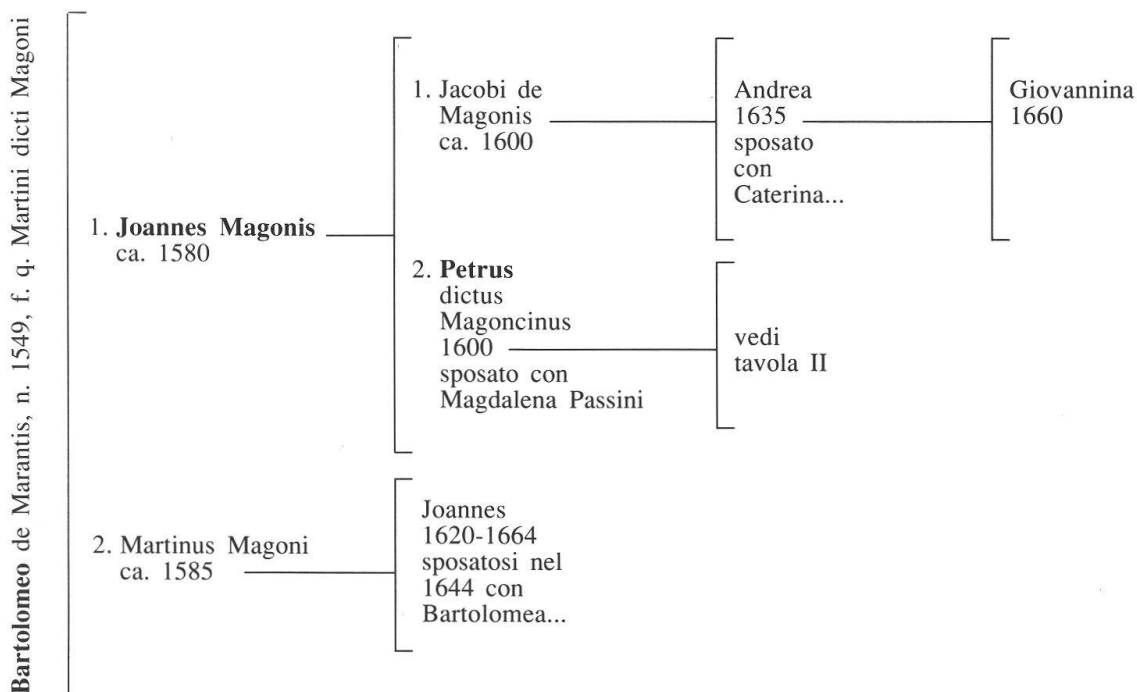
Bartolomeo de Marantis, n. 1549, f. q. Martini dicti Magoni

1. Joannes Magonis
ca. 1580

1. Jacobi de Magonis
ca. 1600

Andrea
1635
sposato
con
Caterina...

Giovannina
1660

2. Petrus
dictus
Magoncinus
1600
sposato con
Magdalena Passini

vedi
tavola II

2. Martinus Magoni
ca. 1585

Joannes
1620-1664
sposatosi nel
1644 con
Bartolomea...